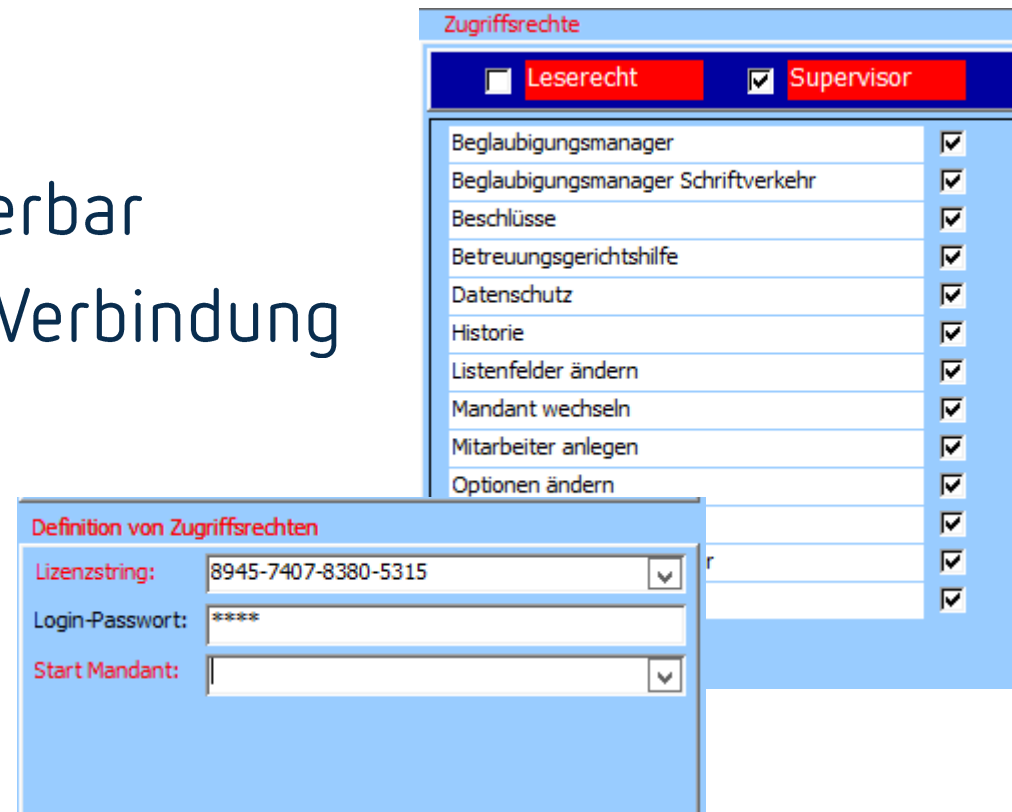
erbar
Verbindung

Zugriffsrechte

Leserecht
Supervisor

Beglaubigungsmanager
Beglaubigungsmanager Schriftverkehr
Beschlüsse
Betreuungsgerichtshilfe
Datenschutz
Historie
Listenfelder ändern
Mandant wechseln
Mitarbeiter anlegen
Optionen ändern
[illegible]
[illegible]r
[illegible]

Definition von Zugriffsrechten
Lizenzstring: 8945-7407-8380-5315
Login-Passwort: ****
Start Mandant: